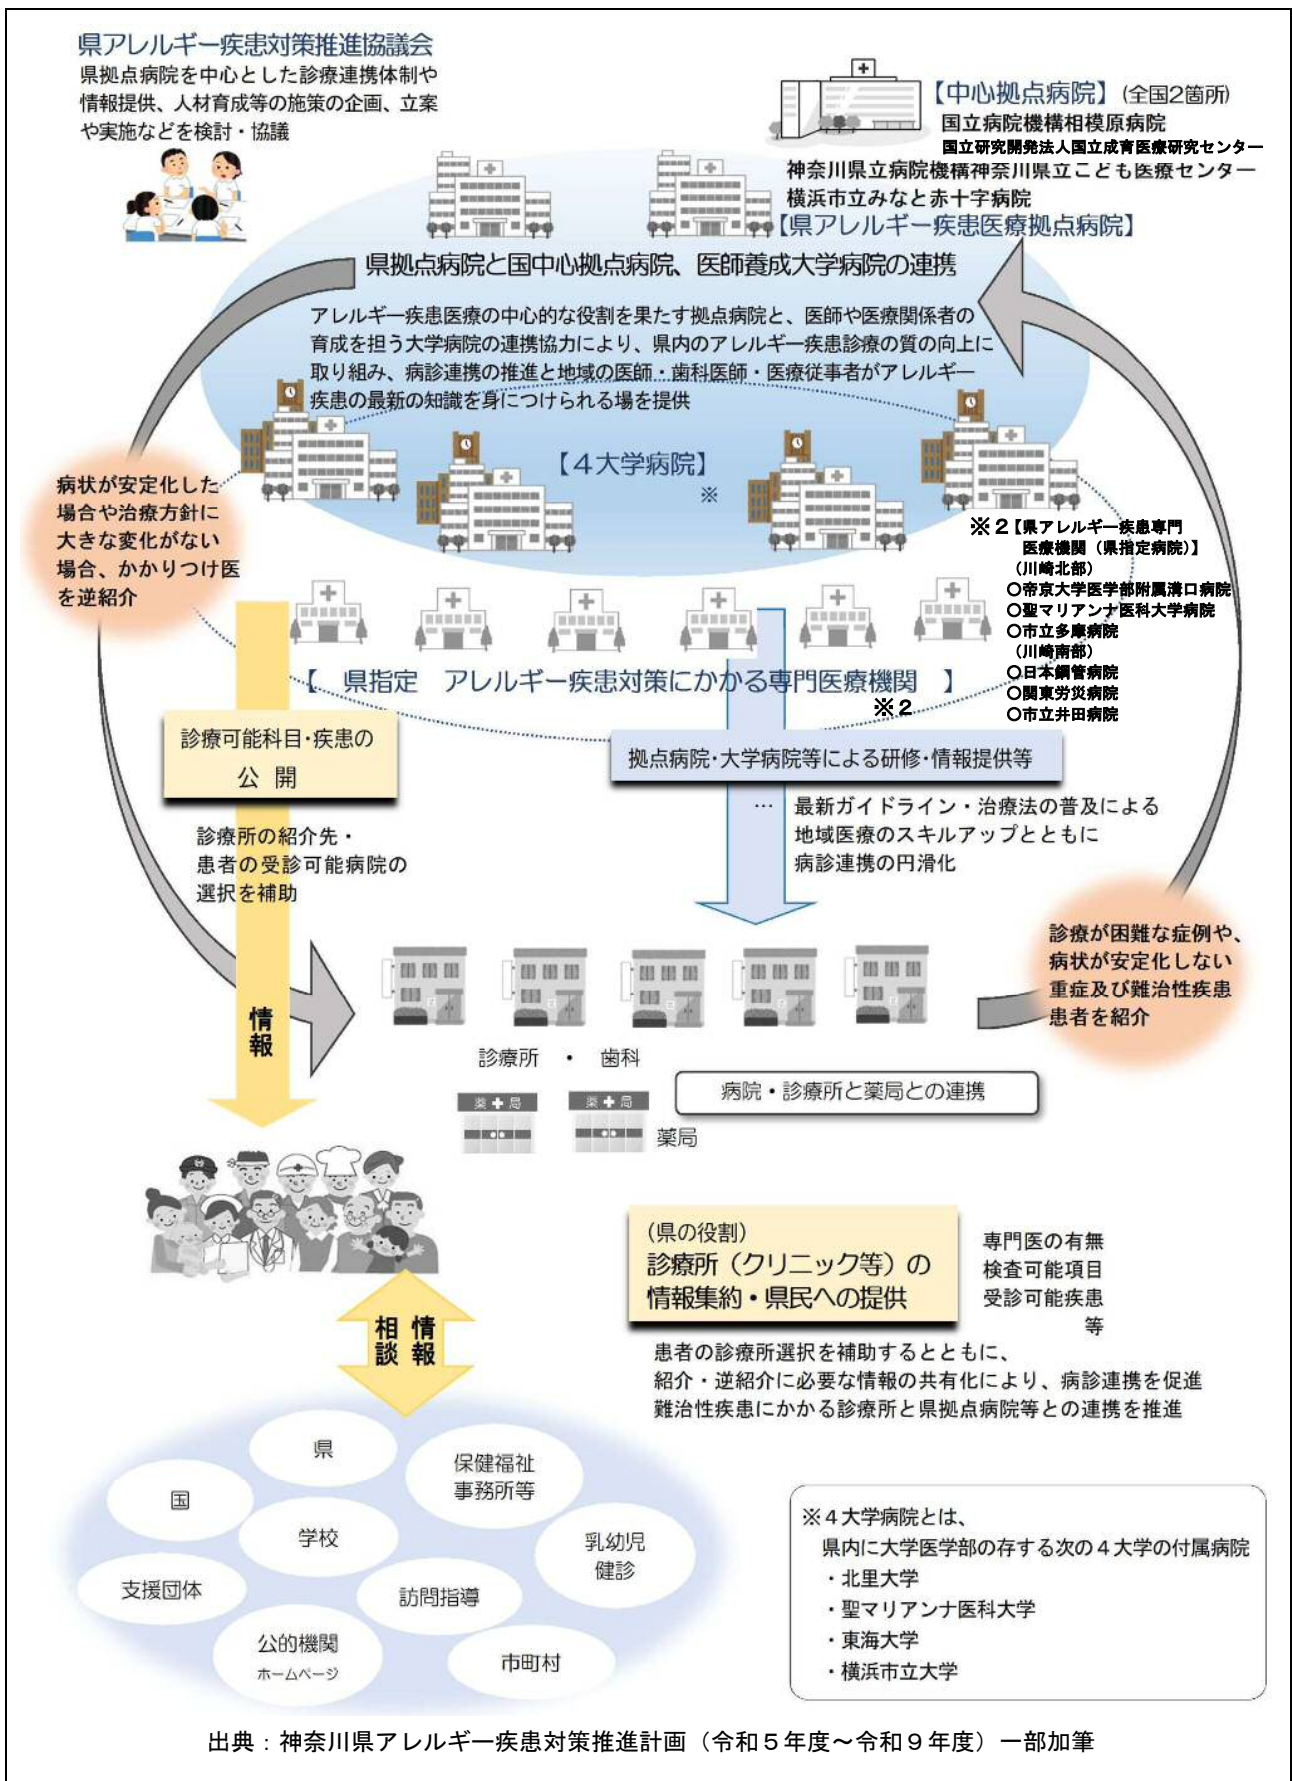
県アレルギー疾患対策推進協議会
県拠点病院を中心とした診療連携体制や情報提供、人材育成等の施策の企画、立案や実施などを検討・協議

【中心拠点病院】（全国2箇所）
国立病院機構相模原病院
国立研究開発法人国立成育医療研究センター

神奈川県立病院機構神奈川県立こども医療センター
横浜市立みなと赤十字病院
【県アレルギー疾患医療拠点病院】

県拠点病院と国中心拠点病院、医師養成大学病院の連携

アレルギー疾患医療の中心的な役割を果たす拠点病院と、医師や医療関係者の育成を担う大学病院の連携協力により、県内のアレルギー疾患診療の質の向上に取り組み、病診連携の推進と地域の医師・歯科医師・医療従事者がアレルギー疾患の最新の知識を身につけられる場を提供

【４大学病院】
※

病状が安定化した場合や治療方針に大きな変化がない場合、かかりつけ医を逆紹介

※２【県アレルギー疾患専門医療機関（県指定病院）】
（川崎北部）
○帝京大学医学部附属溝口病院
○聖マリアンナ医科大学病院
○市立多摩病院
（川崎南部）
○日本鋼管病院
○関東労災病院
○市立井田病院

【　県指定　アレルギー疾患対策にかかる専門医療機関　】
※２

診療可能科目・疾患の
公開

拠点病院・大学病院等による研修・情報提供等

…　最新ガイドライン・治療法の普及による地域医療のスキルアップとともに病診連携の円滑化

診療所の紹介先・患者の受診可能病院の選択を補助

情報

診療が困難な症例や、病状が安定化しない重症及び難治性疾患患者を紹介

診療所　・　歯科

病院・診療所と薬局との連携

薬✚局　薬✚局
薬局

（県の役割）
診療所（クリニック等）の情報集約・県民への提供

専門医の有無
検査可能項目
受診可能疾患
等

患者の診療所選択を補助するとともに、
紹介・逆紹介に必要な情報の共有化により、病診連携を促進
難治性疾患にかかる診療所と県拠点病院等との連携を推進

相談　情報

県
国
保健福祉事務所等
学校
乳幼児健診
支援団体
訪問指導
公的機関
ホームページ
市町村

※４大学病院とは、
県内に大学医学部の存する次の４大学の付属病院
・北里大学
・聖マリアンナ医科大学
・東海大学
・横浜市立大学

出典：神奈川県アレルギー疾患対策推進計画（令和５年度～令和９年度）一部加筆